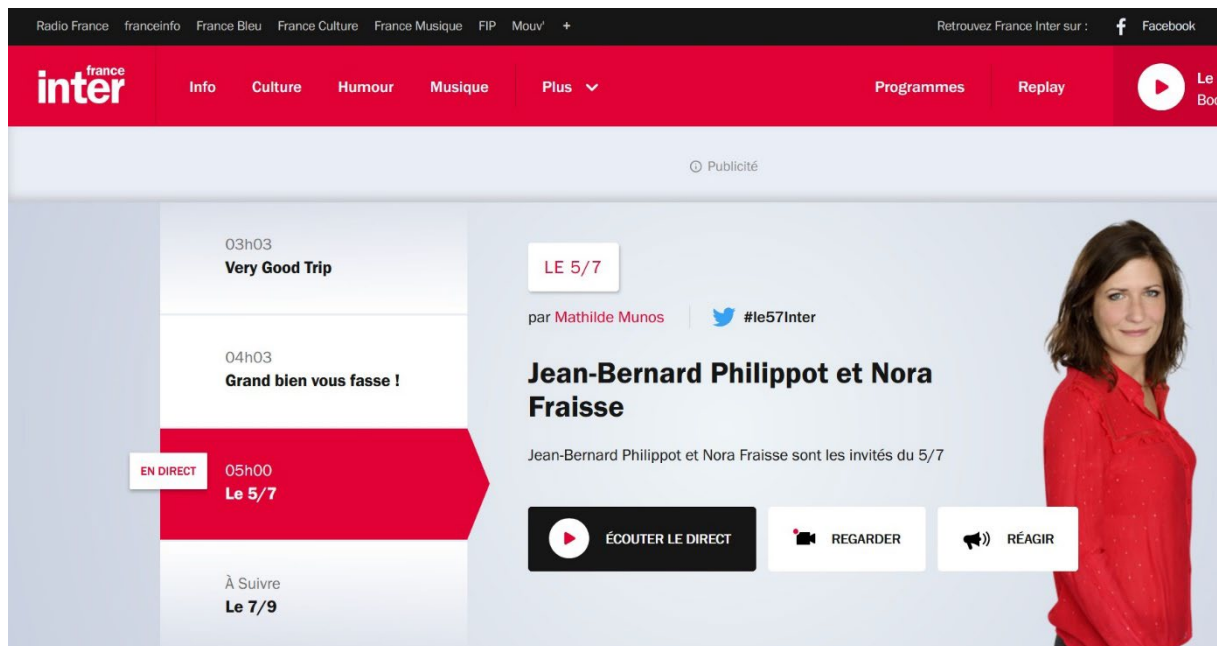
Radio France franceinfo France Bleu France Culture France Musique FIP Mouv' +

Retrouvez France Inter sur : Facebook

france inter

Info Culture Humour Musique Plus

Programmes Replay

Le Bo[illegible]

Publicité

03h03
Very Good Trip

04h03
Grand bien vous fasse !

EN DIRECT
05h00
Le 5/7

À Suivre
Le 7/9

LE 5/7

par Mathilde Munos

#le57Inter

Jean-Bernard Philippot et Nora Fraisse

Jean-Bernard Philippot et Nora Fraisse sont les invités du 5/7

ÉCOUTER LE DIRECT

REGARDER

RÉAGIR